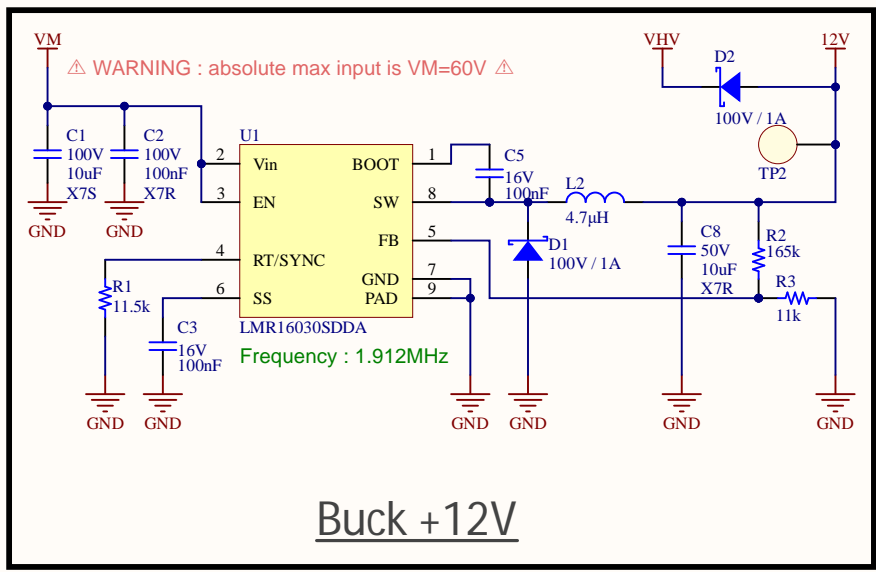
VM

⚠ WARNING : absolute max input is VM=60V ⚠

VHV

D2

12V

100V / 1A

TP2

C1
100V
10uF
X7S

GND

C2
100V
100nF
X7R

GND

U1

2 Vin

3 EN

BOOT 1

SW 8

FB 5

4 RT/SYNC

6 SS

GND 7

PAD 9

LMR16030SDDA

C5
16V
100nF

L2
4.7µH

D1
100V / 1A

C8
50V
10uF
X7R

R2
165k

R3
11k

R1
11.5k

C3
16V
100nF

Frequency : 1.912MHz

GND

GND

GND

GND

GND

GND

Buck +12V